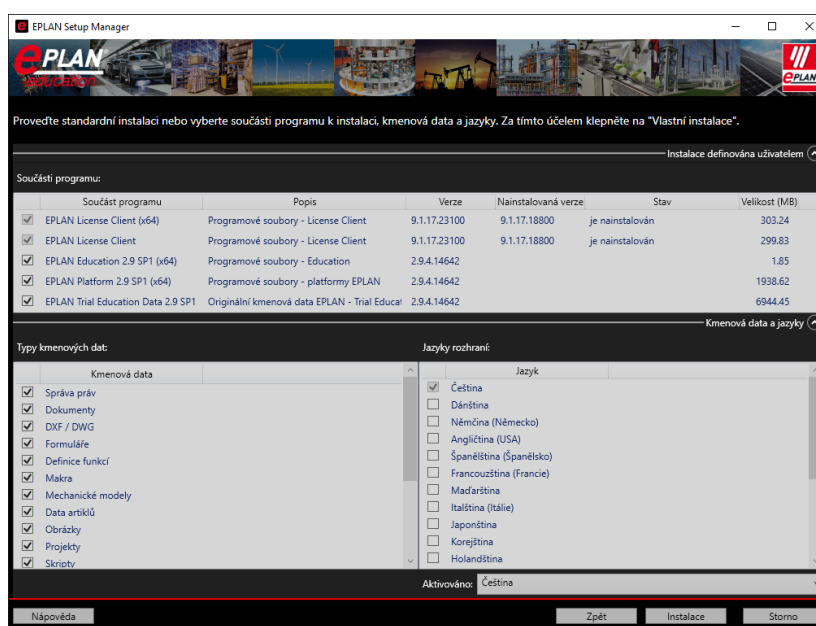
EPLAN Setup Manager

EPLAN Education

EPLAN

Proveďte standardní instalaci nebo vyberte součásti programu k instalaci, kmenová data a jazyky. Za tímto účelem klepněte na "Vlastní instalace".

Instalace definována uživatelem

Součásti programu:

| | Součást programu | Popis | Verze | Nainstalovaná verze | Stav | Velikost (MB) |
|---|---|---|---|---|---|---|
| ☑ | EPLAN License Client (x64) | Programové soubory - License Client | 9.1.17.23100 | 9.1.17.18800 | je nainstalován | 303.24 |
| ☑ | EPLAN License Client | Programové soubory - License Client | 9.1.17.23100 | 9.1.17.18800 | je nainstalován | 299.83 |
| ☑ | EPLAN Education 2.9 SP1 (x64) | Programové soubory - Education | 2.9.4.14642 | | | 1.85 |
| ☑ | EPLAN Platform 2.9 SP1 (x64) | Programové soubory - platformy EPLAN | 2.9.4.14642 | | | 1938.62 |
| ☑ | EPLAN Trial Education Data 2.9 SP1 | Originální kmenová data EPLAN - Trial Educat | 2.9.4.14642 | | | 6944.45 |

Kmenová data a jazyky

Typy kmenových dat:

Kmenová data
Správa práv
Dokumenty
DXF / DWG
Formuláře
Definice funkcí
Makra
Mechanické modely
Data artiklů
Obrázky
Projekty
Skripty

Jazyky rozhraní:

Jazyk
Čeština
Dánština
Němčina (Německo)
Angličtina (USA)
Španělština (Španělsko)
Francouzština (Francie)
Maďarština
Italština (Itálie)
Japonština
Korejština
Holandština

Aktivováno: Čeština

Nápověda
Zpět
Instalace
Storno